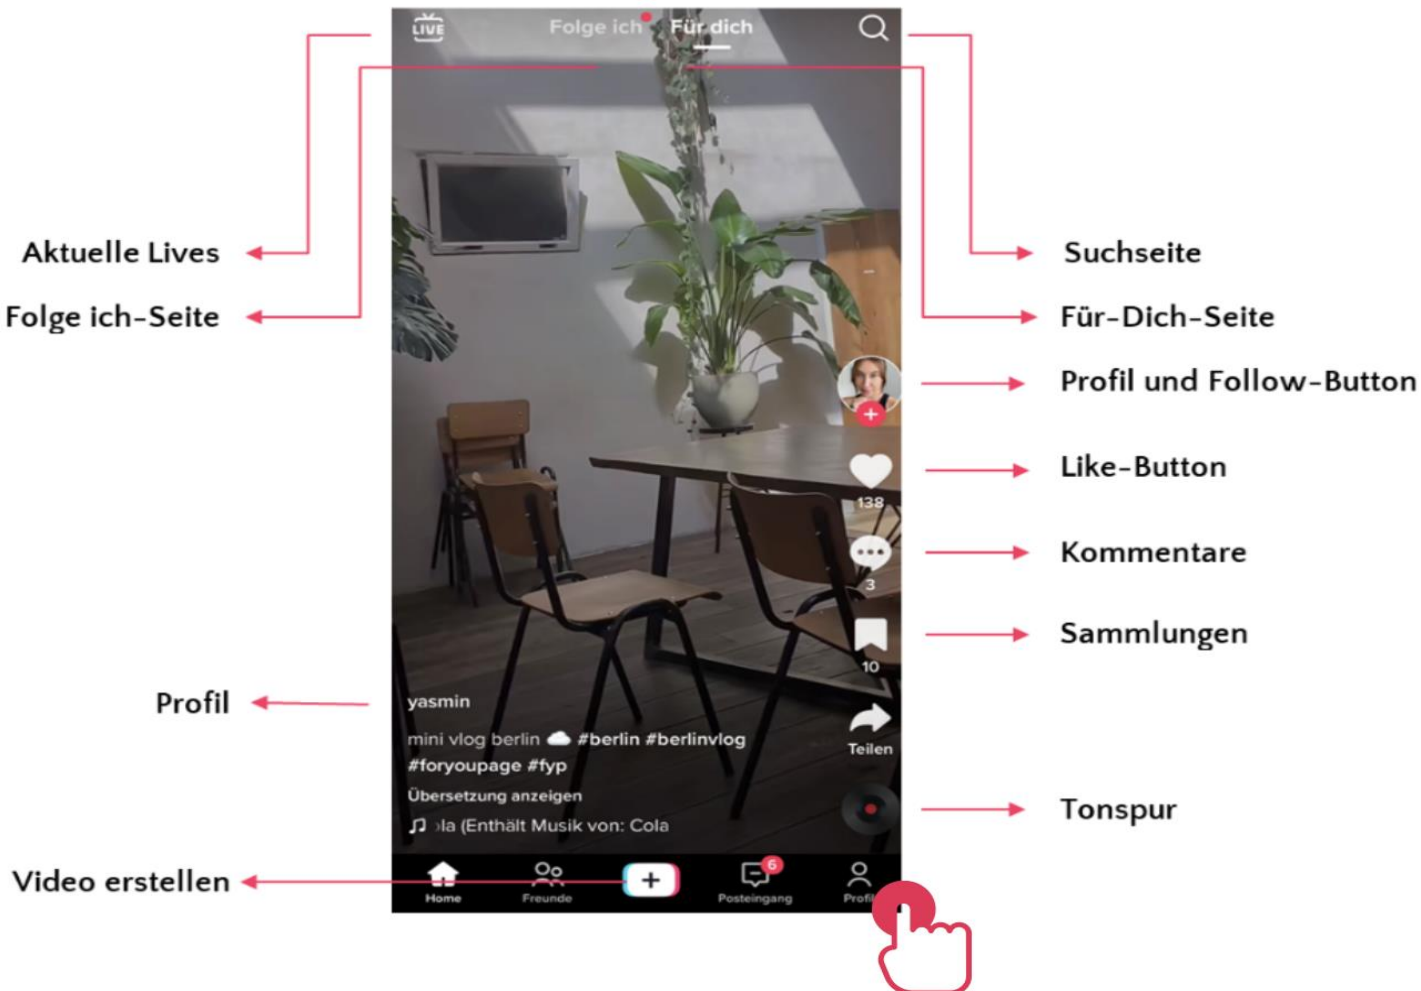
LIVE
Folge ich Für dich

Aktuelle Lives
Folge ich-Seite

Suchseite
Für-Dich-Seite
Profil und Follow-Button
Like-Button
Kommentare
Sammlungen

138
3
10
Teilen

Profil

yasmin
mini vlog berlin #berlin #berlinvlog #foryoupage #fyp
Übersetzung anzeigen
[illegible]la (Enthält Musik von: Cola

Tonspur

Video erstellen

Home
Freunde
+
6
Posteingang
Profil